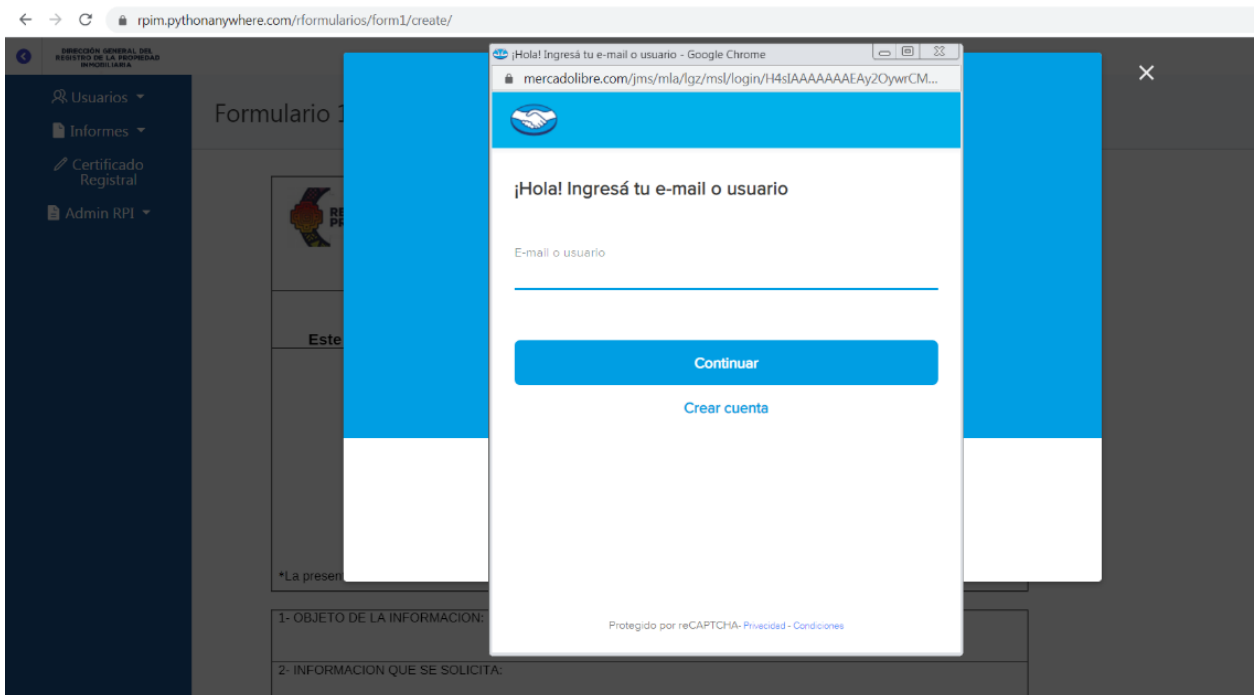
rpim.pythonanywhere.com/rformularios/form1/create/

DIRECCIÓN GENERAL DEL REGISTRO DE LA PROPIEDAD INMOBILIARIA

Usuarios
Informes
Certificado Registral
Admin RPI

Formulario 1

Este

*La presen

1- OBJETO DE LA INFORMACION:

2- INFORMACION QUE SE SOLICITA:

¡Hola! Ingresá tu e-mail o usuario - Google Chrome

mercadolibre.com/jms/mla/lgz/msl/login/H4sIAAAAAAAEAy2OywrCM...

¡Hola! Ingresá tu e-mail o usuario

E-mail o usuario

Continuar

Crear cuenta

Protegido por reCAPTCHA- Privacidad - Condiciones

×